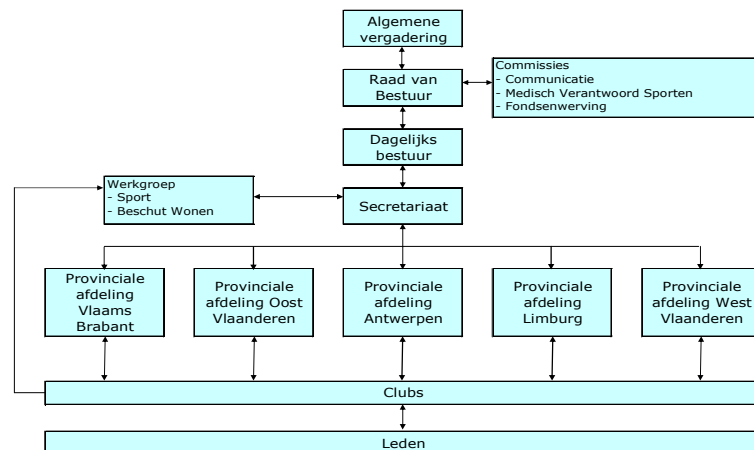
Algemene vergadering

Raad van Bestuur

Commissies
- Communicatie
- Medisch Verantwoord Sporten
- Fondsenwerving

Dagelijks bestuur

Werkgroep
- Sport
- Beschut Wonen

Secretariaat

Provinciale afdeling Vlaams Brabant

Provinciale afdeling Oost Vlaanderen

Provinciale afdeling Antwerpen

Provinciale afdeling Limburg

Provinciale afdeling West Vlaanderen

Clubs

Leden